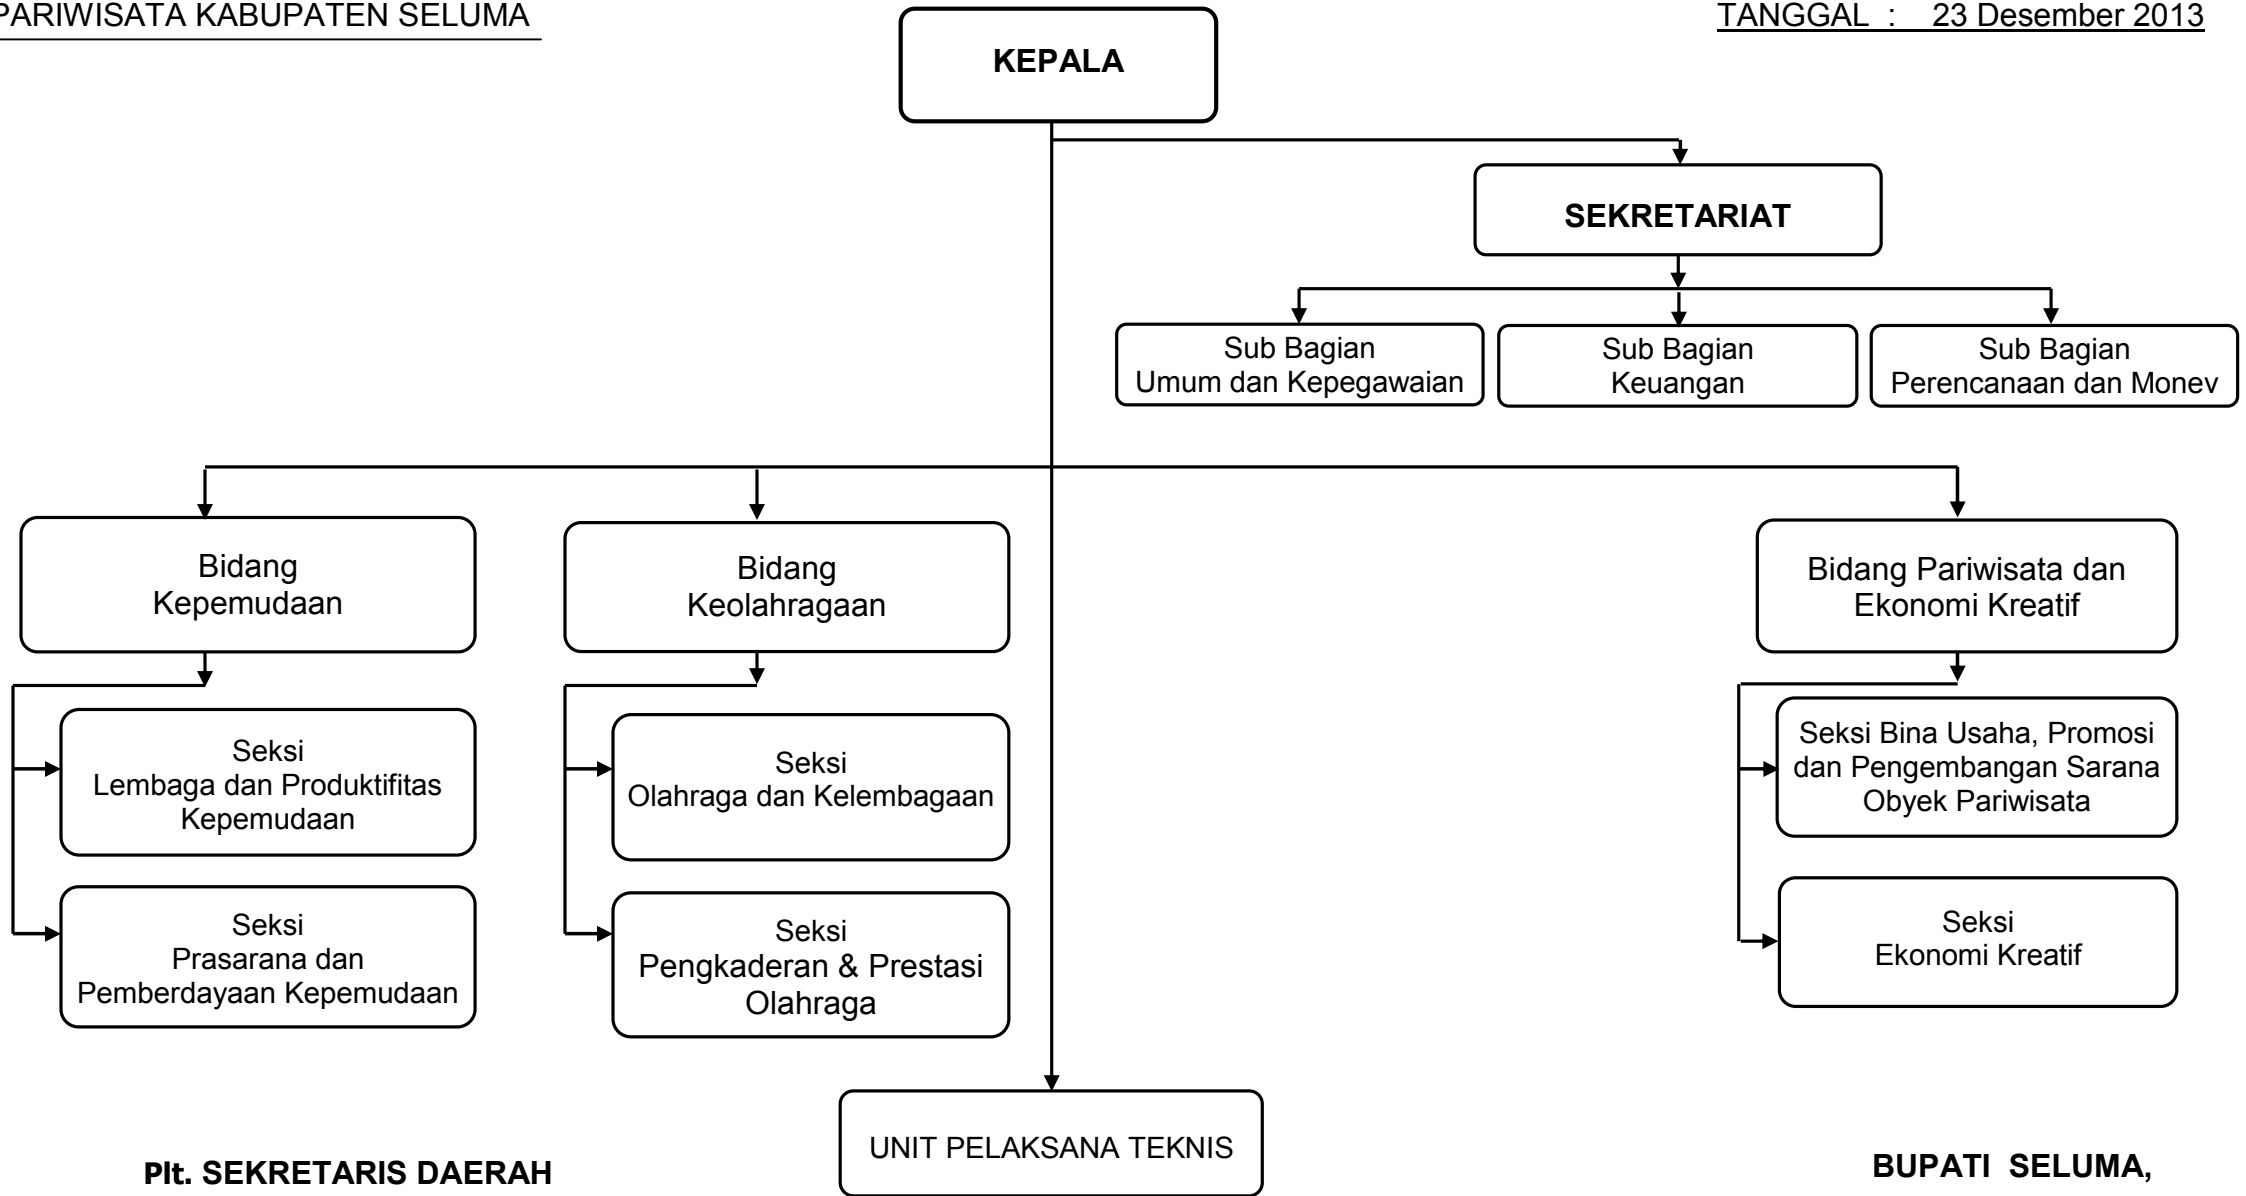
PARIWISATA KABUPATEN SELUMA

TANGGAL : 23 Desember 2013

KEPALA

SEKRETARIAT

Sub Bagian
Umum dan Kepegawaian

Sub Bagian
Keuangan

Sub Bagian
Perencanaan dan Monev

Bidang
Kepemudaan

Bidang
Keolahragaan

Bidang Pariwisata dan Ekonomi Kreatif

Seksi
Lembaga dan Produktifitas Kepemudaan

Seksi
Prasarana dan Pemberdayaan Kepemudaan

Seksi
Olahraga dan Kelembagaan

Seksi
Pengkaderan & Prestasi Olahraga

Seksi Bina Usaha, Promosi dan Pengembangan Sarana Obyek Pariwisata

Seksi
Ekonomi Kreatif

UNIT PELAKSANA TEKNIS

Plt. SEKRETARIS DAERAH

BUPATI SELUMA,